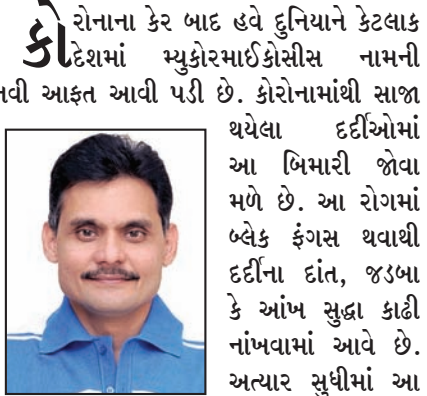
કોરોનાના કેર બાદ હવે દુનિયાને કેટલાક દેશમાં મ્યુકોરમાઈકોસીસ નામની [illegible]વી આફત આવી પડી છે. કોરોનામાંથી સાજા થયેલા દર્દીઓમાં આ બિમારી જોવા મળે છે. આ રોગમાં બ્લેક ફંગસ થવાથી દર્દીના દાંત, જડબા કે આંખ સુદ્ધા કાઢી નાંખવામાં આવે છે. અત્યાર સુધીમાં આ